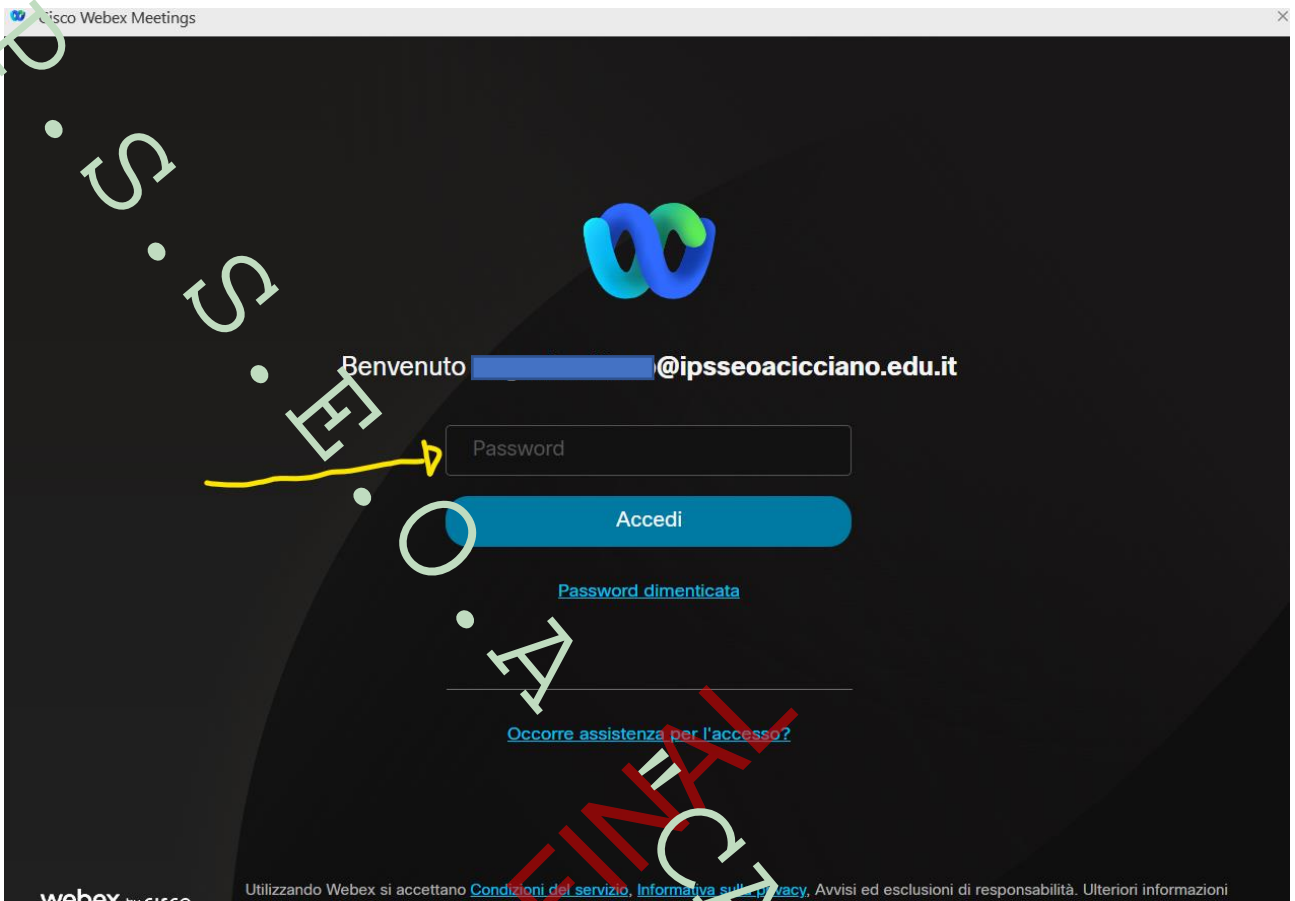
Cisco Webex Meetings

P. S. S. E. O. A. C.

Benvenuto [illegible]@ipsseoacicciano.edu.it

Password

Accedi

Password dimenticata

Occorre assistenza per l'accesso?

FINAL

webex by cisco

Utilizzando Webex si accettano Condizioni del servizio, Informativa sulla privacy, Avvisi ed esclusioni di responsabilità. Ulteriori informazioni